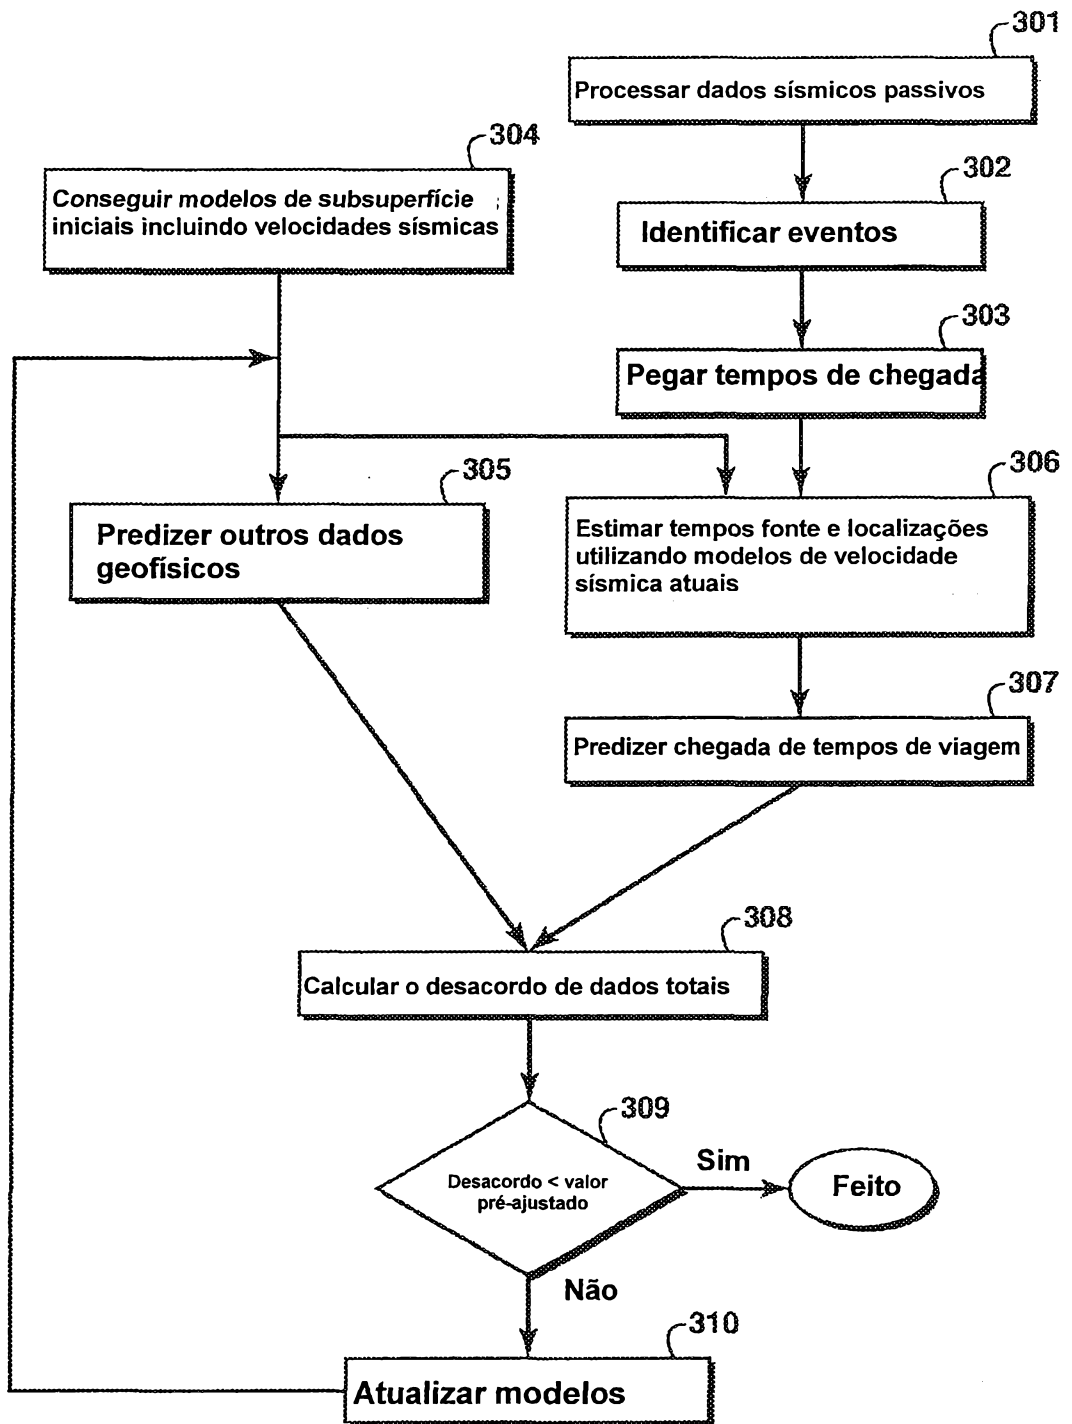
301
Processar dados sísmicos passivos

304
Conseguir modelos de subsuperfície iniciais incluindo velocidades sísmicas

302
Identificar eventos

303
Pegar tempos de chegada

305
Predizer outros dados geofísicos

306
Estimar tempos fonte e localizações utilizando modelos de velocidade sísmica atuais

307
Predizer chegada de tempos de viagem

308
Calcular o desacordo de dados totais

309
Desacordo < valor pré-ajustado

Sim

Feito

Não

310
Atualizar modelos